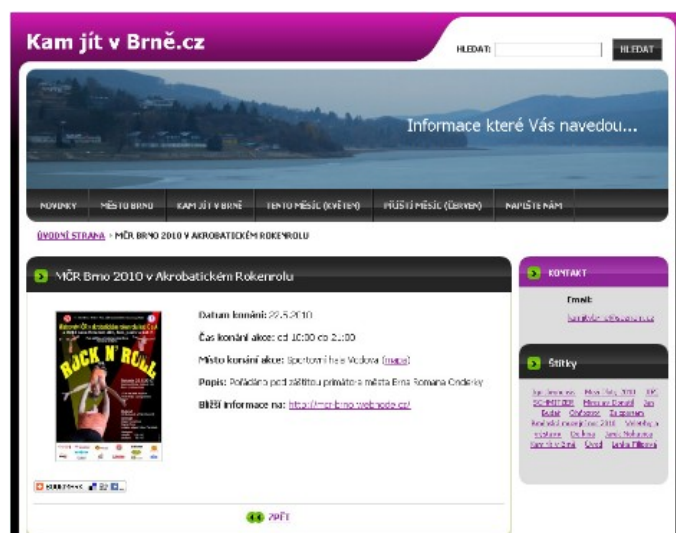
Kam jít v Brně.cz

HLEDAT: HLEDAT

Informace které Vás navedou...

NOVINKY | MĚSTO BRNO | KAM JÍT V BRNĚ | TENTO MĚSÍC (KVĚTEN) | PŘÍŠTÍ MĚSÍC (ČERVEN) | NAPIŠTE NÁM

ÚVODNÍ STRANA > MČR BRNO 2010 V AKROBATICKÉM ROKENROLU

MČR Brno 2010 v Akrobatickém Rokenrolu

ROCK N' ROLL

Datum konání: 22.5.2010

Čas konání akce: od 10:00 do 21:00

Místo konání akce: Sportovní hala Vodova (mapa)

Popis: Pořádáno pod záštitou primátora města Brna Romana Onderky

Bližší informace na: http://mcr-brno.webnode.cz/

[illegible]

ZPĚT

KONTAKT

Email:

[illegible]

Štítky

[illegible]